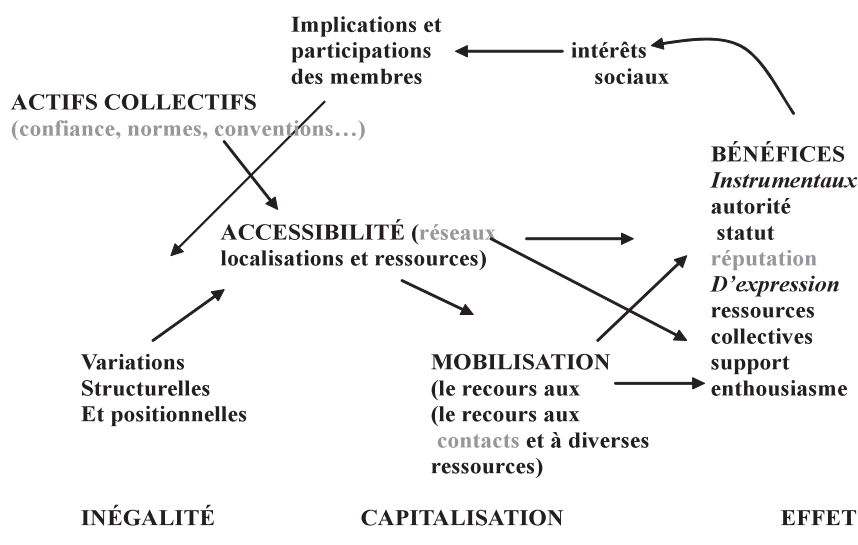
Implications et participations des membres

intérêts sociaux

ACTIFS COLLECTIFS
(confiance, normes, conventions…)

BÉNÉFICES
*Instrumentaux*
autorité
statut
réputation
*D'expression*
ressources
collectives
support
enthousiasme

ACCESSIBILITÉ (réseaux localisations et ressources)

Variations
Structurelles
Et positionnelles

MOBILISATION
(le recours aux
(le recours aux
contacts et à diverses ressources)

INÉGALITÉ

CAPITALISATION

EFFET